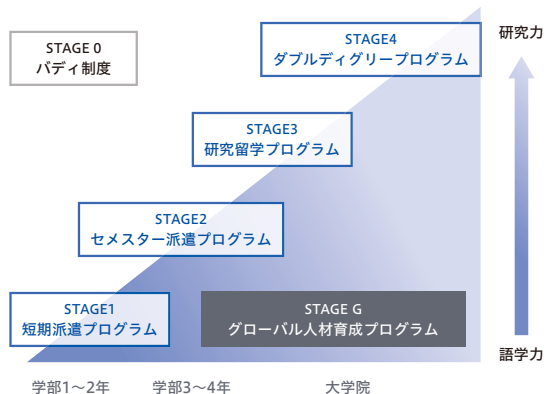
STAGE 0
バディ制度

STAGE4
ダブルディグリープログラム

研究力

STAGE3
研究留学プログラム

STAGE2
セメスター派遣プログラム

STAGE1
短期派遣プログラム

STAGE G
グローバル人材育成プログラム

語学力

学部1～2年

学部3～4年

大学院